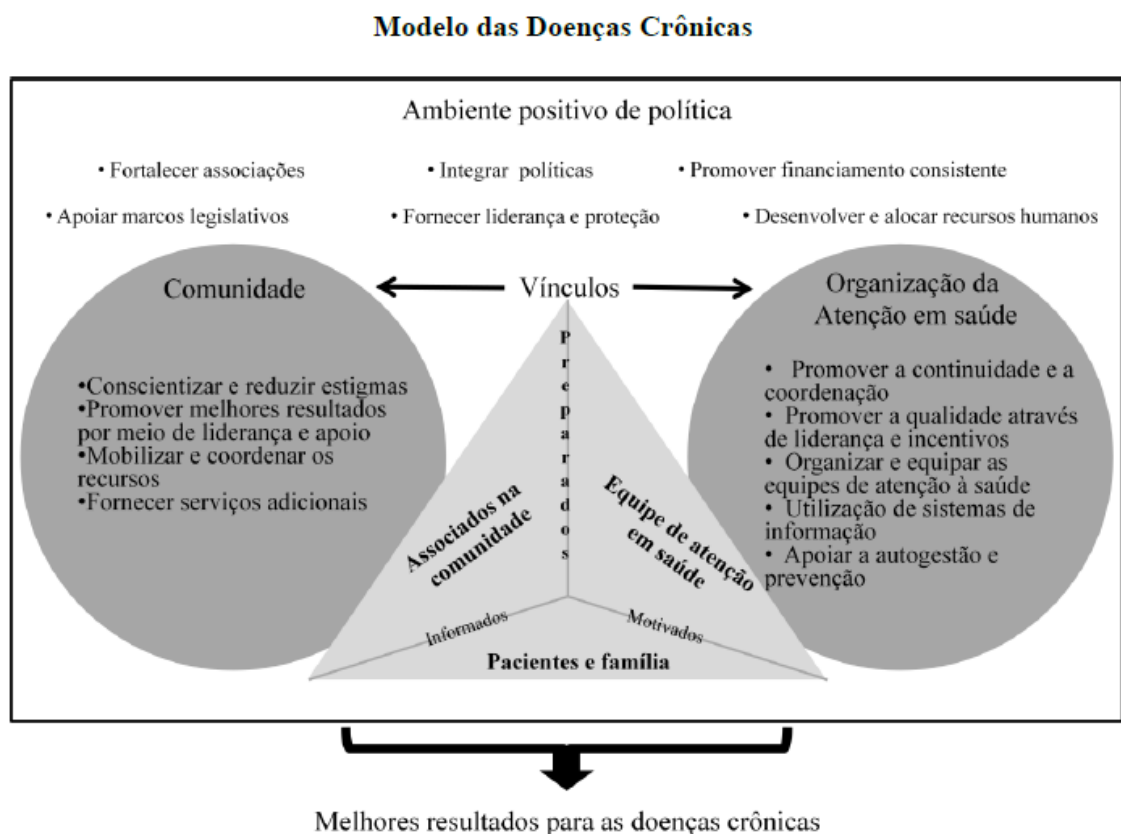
Modelo das Doenças Crônicas

Ambiente positivo de política

• Fortalecer associações • Integrar políticas • Promover financiamento consistente

• Apoiar marcos legislativos • Fornecer liderança e proteção • Desenvolver e alocar recursos humanos

Comunidade

Vínculos

Organização da Atenção em saúde

•Conscientizar e reduzir estigmas
•Promover melhores resultados por meio de liderança e apoio
•Mobilizar e coordenar os recursos
•Fornecer serviços adicionais

Preparados

Associados na comunidade

Equipe de atenção em saúde

Informados

Motivados

Pacientes e família

• Promover a continuidade e a coordenação
• Promover a qualidade através de liderança e incentivos
• Organizar e equipar as equipes de atenção à saúde
• Utilização de sistemas de informação
• Apoiar a autogestão e prevenção

Melhores resultados para as doenças crônicas